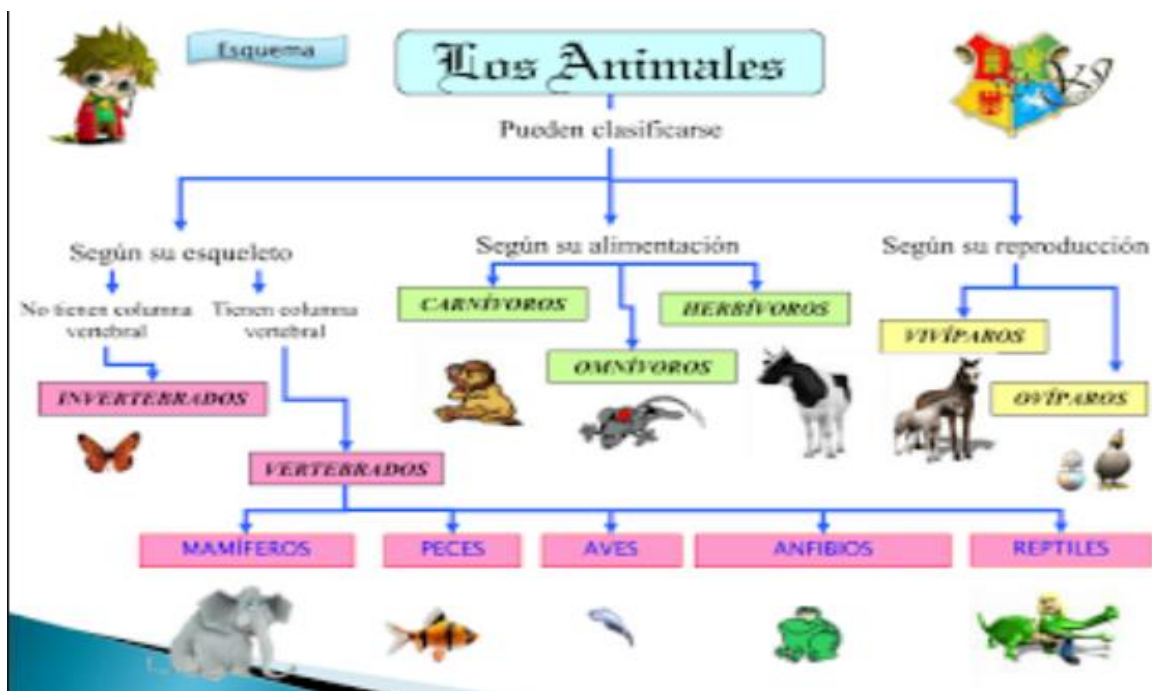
Esquema

Los Animales

Pueden clasificarse

Según su esqueleto

No tienen columna vertebral

Tienen columna vertebral

INVERTEBRADOS

VERTEBRADOS

Según su alimentación

CARNÍVOROS

OMNÍVOROS

HERBÍVOROS

Según su reproducción

VIVÍPAROS

OVÍPAROS

MAMÍFEROS

PECES

AVES

ANFIBIOS

REPTILES